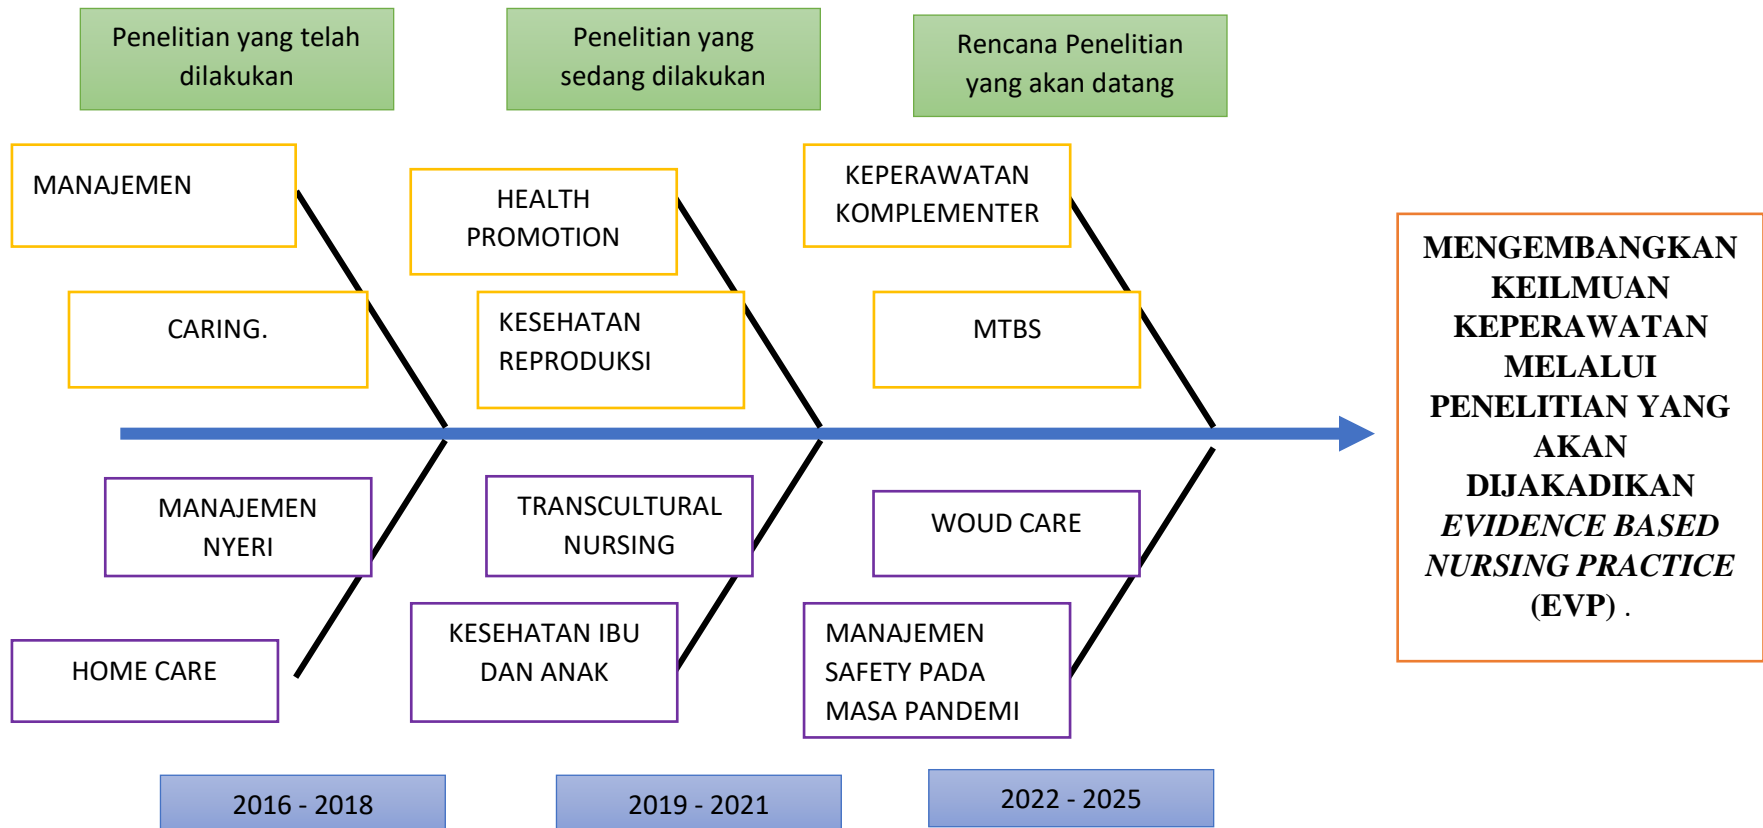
Penelitian yang telah dilakukan

Penelitian yang sedang dilakukan

Rencana Penelitian yang akan datang

MANAJEMEN

CARING.

MANAJEMEN NYERI

HOME CARE

HEALTH PROMOTION

KESEHATAN REPRODUKSI

TRANSCULTURAL NURSING

KESEHATAN IBU DAN ANAK

KEPERAWATAN KOMPLEMENTER

MTBS

WOUD CARE

MANAJEMEN SAFETY PADA MASA PANDEMI

MENGEMBANGKAN KEILMUAN KEPERAWATAN MELALUI PENELITIAN YANG AKAN DIJAKADIKAN *EVIDENCE BASED NURSING PRACTICE* (EVP) .

2016 - 2018

2019 - 2021

2022 - 2025